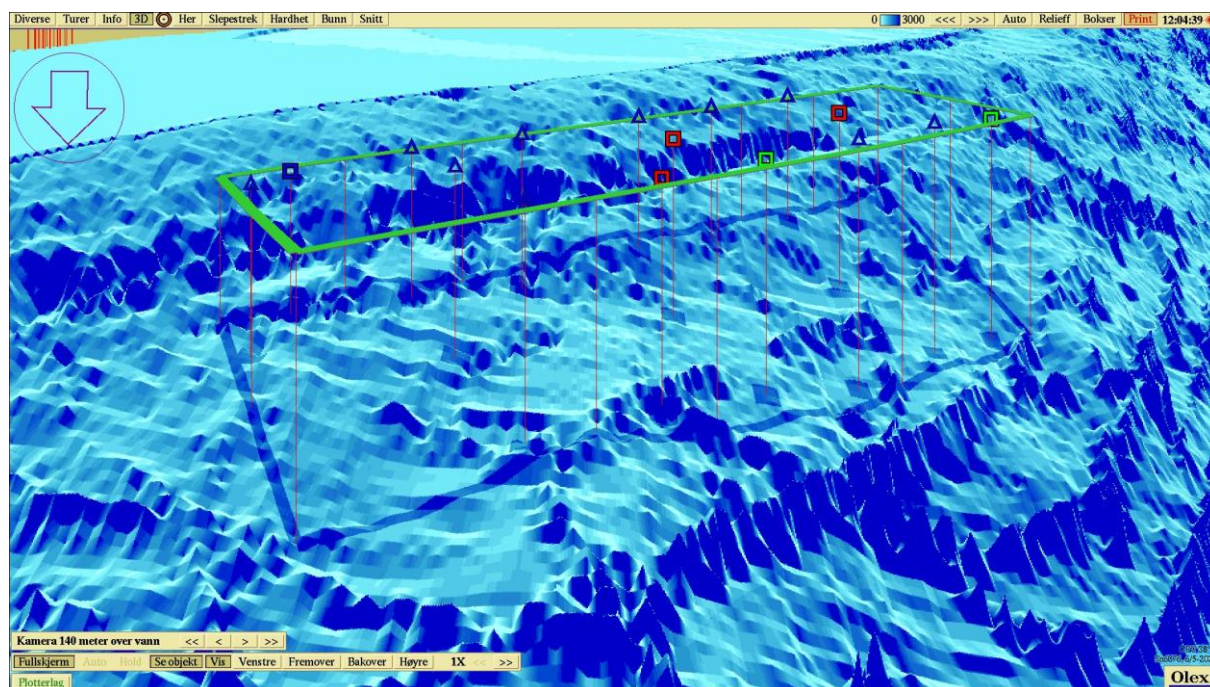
Diverse | Turer | Info | 3D | Her | Slepestrek | Hardhet | Bunn | Snitt

0 3000 <<< >>> Auto Relieff Bokser Print 12:04:39

Kamera 140 meter over vann << < > >>

Fullskjerm Auto Hold Se objekt Vis Venstre Fremover Bakover Høyre 1X << >>

Plotterlag

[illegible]

Olex